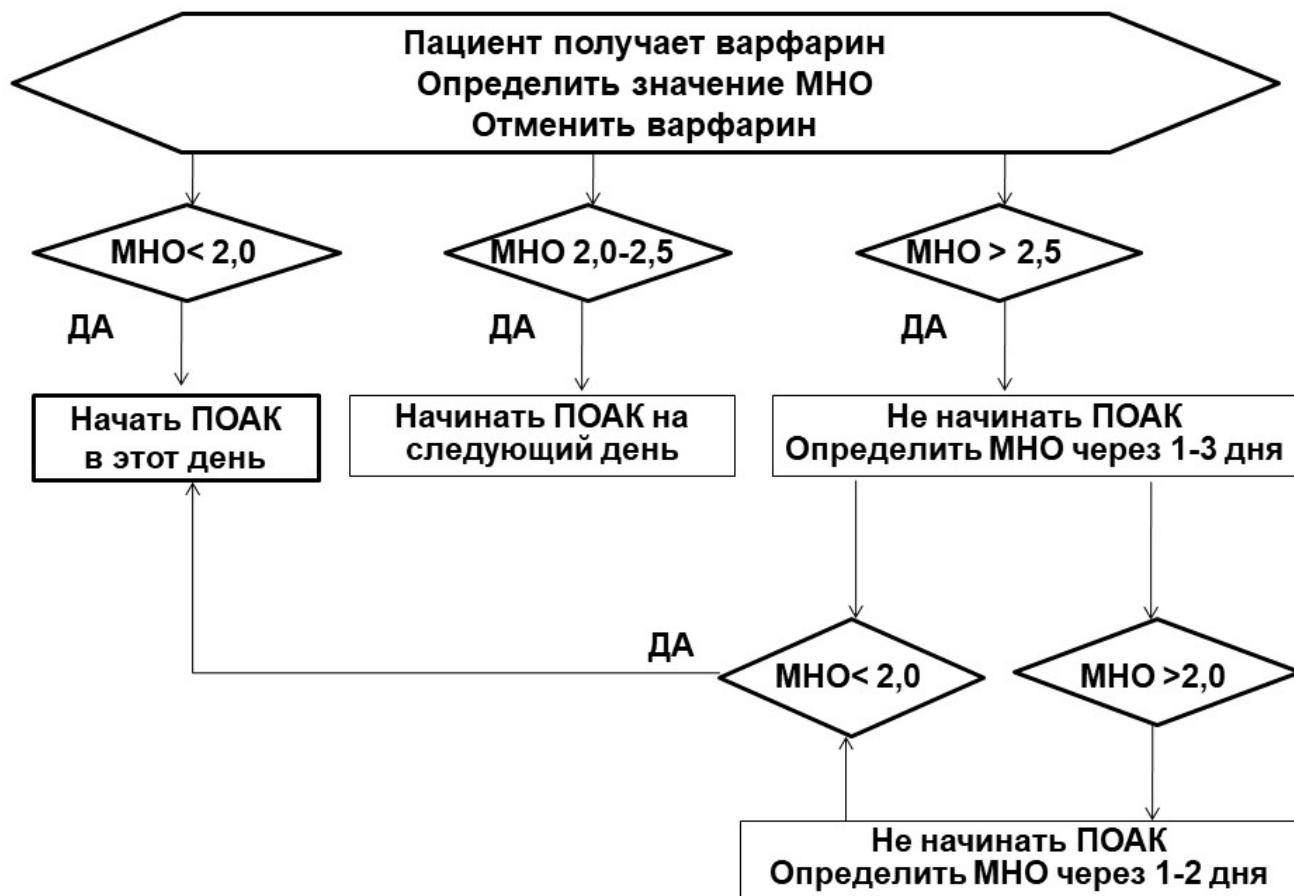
Пациент получает варфарин
Определить значение МНО
Отменить варфарин

МНО< 2,0

МНО 2,0-2,5

МНО > 2,5

ДА

ДА

ДА

Начать ПОАК в этот день

Начинать ПОАК на следующий день

Не начинать ПОАК
Определить МНО через 1-3 дня

ДА

МНО< 2,0

МНО >2,0

Не начинать ПОАК
Определить МНО через 1-2 дня